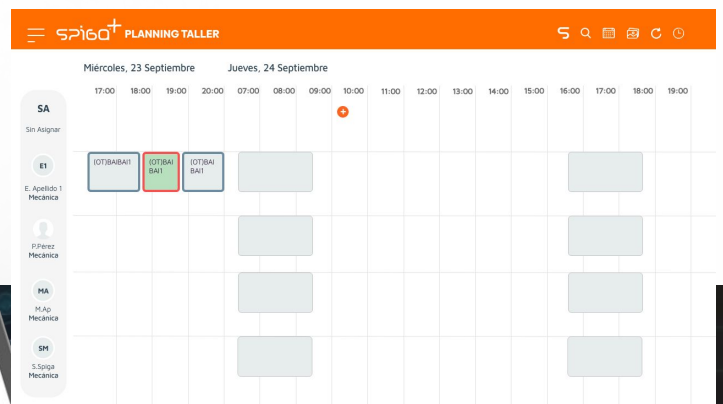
spiga+ PLANNING TALLER

Miércoles, 23 Septiembre    Jueves, 24 Septiembre

| | 17:00 | 18:00 | 19:00 | 20:00 | 07:00 | 08:00 | 09:00 | 10:00 | 11:00 | 12:00 | 13:00 | 14:00 | 15:00 | 16:00 | 17:00 | 18:00 | 19:00 |
|---|---|---|---|---|---|---|---|---|---|---|---|---|---|---|---|---|---|
| SA Sin Asignar | | | | | | | | + | | | | | | | | | |
| E1 E. Apellido 1 Mecánica | (OT)BAIBAI1 | | (OT)BAI BAI1 | (OT)BAI BAI1 | | | | | | | | | | | | | |
| P.Pérez Mecánica | | | | | | | | | | | | | | | | | |
| MA M.Ap Mecánica | | | | | | | | | | | | | | | | | |
| SM S.Spiga Mecánica | | | | | | | | | | | | | | | | | |